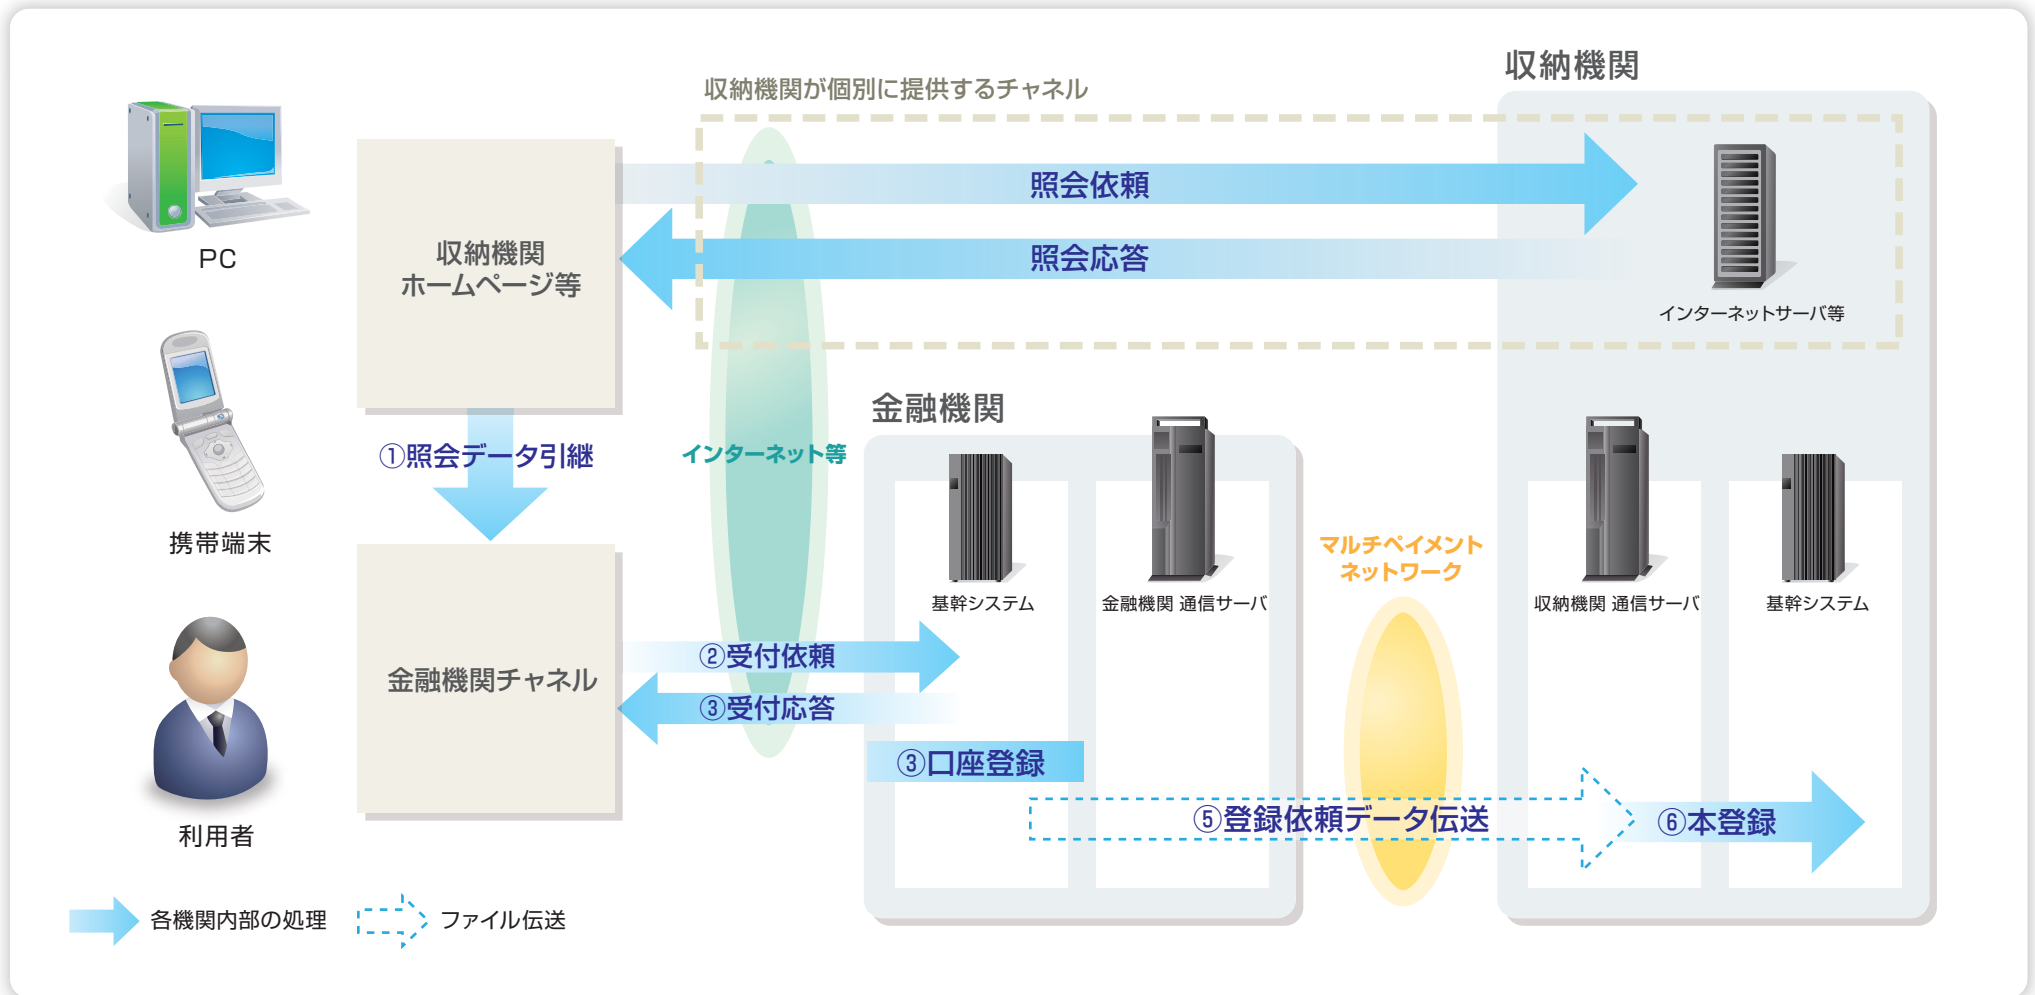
収納機関

収納機関が個別に提供するチャネル

PC

収納機関
ホームページ等

照会依頼

照会応答

インターネットサーバ等

携帯端末

①照会データ引継

インターネット等

金融機関

基幹システム

金融機関 通信サーバ

マルチペイメント
ネットワーク

収納機関 通信サーバ

基幹システム

利用者

金融機関チャネル

②受付依頼

③受付応答

③口座登録

⑤登録依頼データ伝送

⑥本登録

各機関内部の処理

ファイル伝送